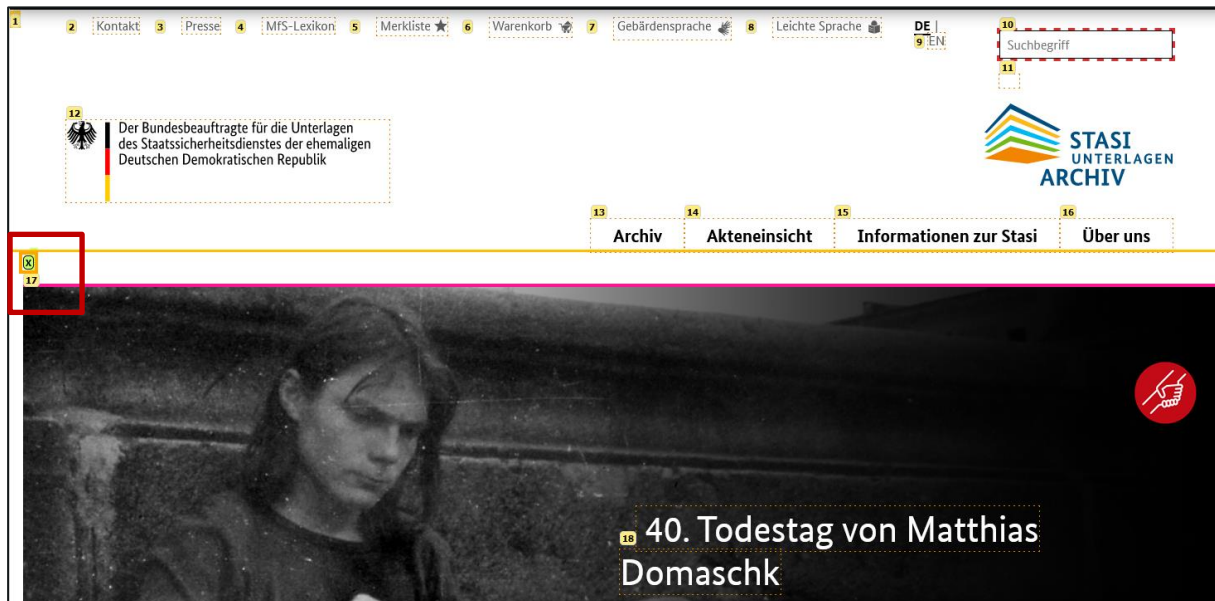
1 2 Kontakt 3 Presse 4 MfS-Lexikon 5 Merkliste 6 Warenkorb 7 Gebärdensprache 8 Leichte Sprache DE | 9 EN 10 Suchbegriff 11

12 Der Bundesbeauftragte für die Unterlagen des Staatssicherheitsdienstes der ehemaligen Deutschen Demokratischen Republik

STASI UNTERLAGEN ARCHIV

13 Archiv 14 Akteneinsicht 15 Informationen zur Stasi 16 Über uns

X 17

18 40. Todestag von Matthias Domaschk